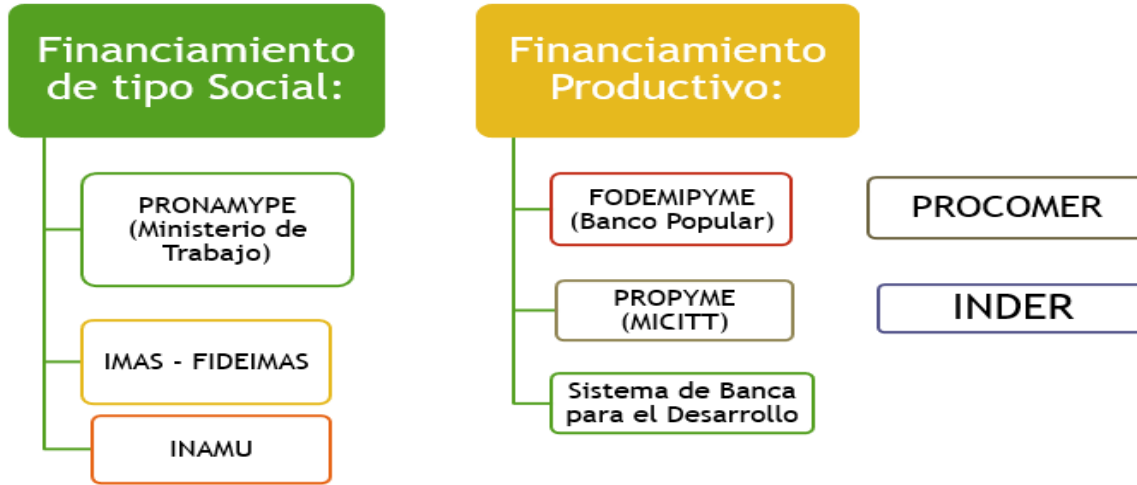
Financiamiento de tipo Social:

PRONAMYPE (Ministerio de Trabajo)

IMAS - FIDEIMAS

INAMU

Financiamiento Productivo:

FODEMIPYME (Banco Popular)

PROPYME (MICITT)

Sistema de Banca para el Desarrollo

PROCOMER

INDER